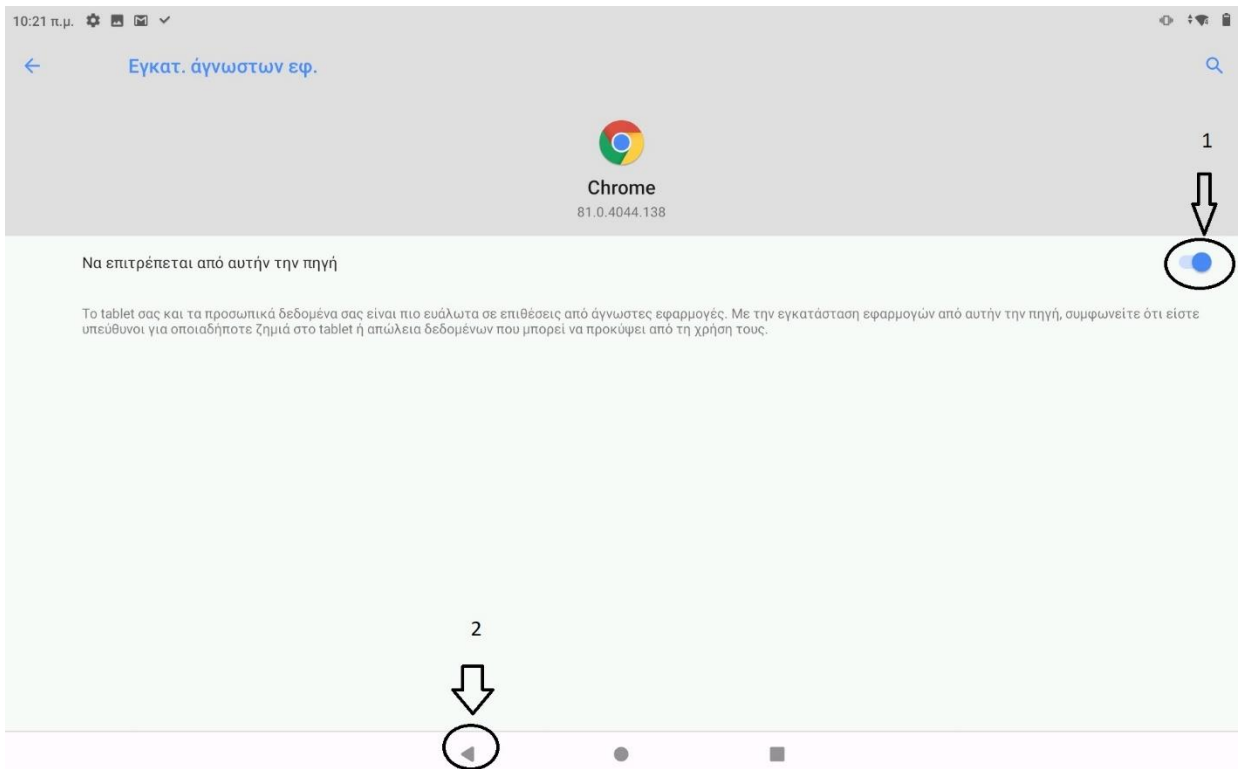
10:21 π.μ.

Εγκατ. άγνωστων εφ.

Chrome
81.0.4044.138

1

Να επιτρέπεται από αυτήν την πηγή

Το tablet σας και τα προσωπικά δεδομένα σας είναι πιο ευάλωτα σε επιθέσεις από άγνωστες εφαρμογές. Με την εγκατάσταση εφαρμογών από αυτήν την πηγή, συμφωνείτε ότι είστε υπεύθυνοι για οποιαδήποτε ζημιά στο tablet ή απώλεια δεδομένων που μπορεί να προκύψει από τη χρήση τους.

2